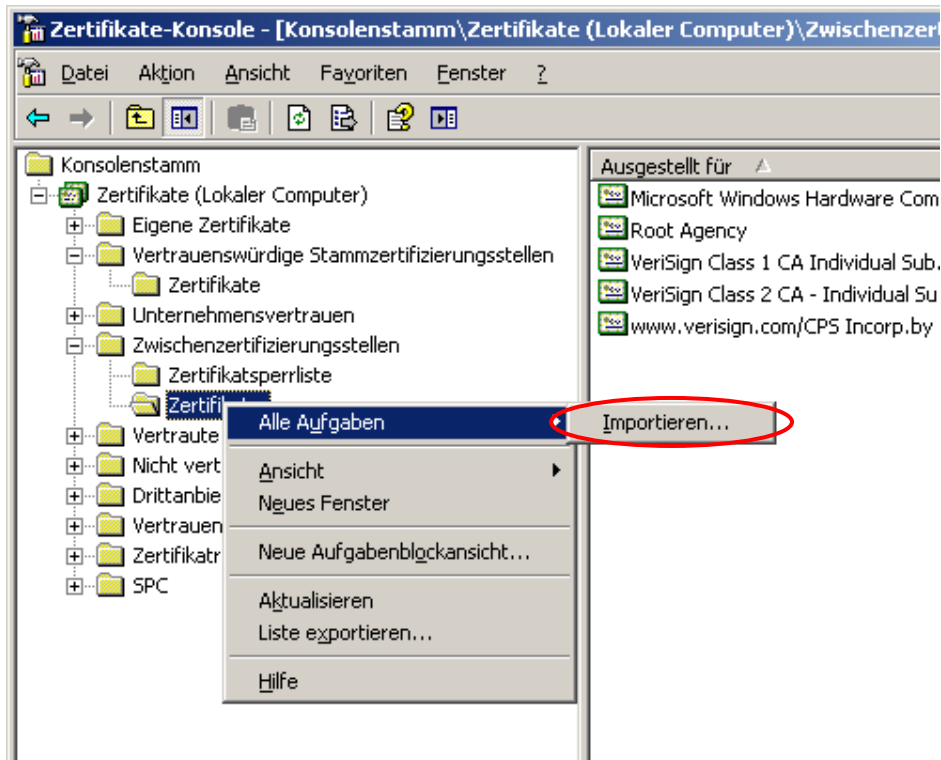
Zertifikate-Konsole - [Konsolenstamm\Zertifikate (Lokaler Computer)\Zwischenzert

Datei Aktion Ansicht Favoriten Fenster ?

Konsolenstamm
Zertifikate (Lokaler Computer)
Eigene Zertifikate
Vertrauenswürdige Stammzertifizierungsstellen
Zertifikate
Unternehmensvertrauen
Zwischenzertifizierungsstellen
Zertifikatsperrliste
Zertifik
Vertraute
Nicht vert
Drittanbie
Vertrauen
Zertifikatr
SPC

Alle Aufgaben
Ansicht
Neues Fenster
Neue Aufgabenblockansicht...
Aktualisieren
Liste exportieren...
Hilfe

Importieren...

Ausgestellt für
Microsoft Windows Hardware Com
Root Agency
VeriSign Class 1 CA Individual Sub.
VeriSign Class 2 CA - Individual Su
www.verisign.com/CPS Incorp.by